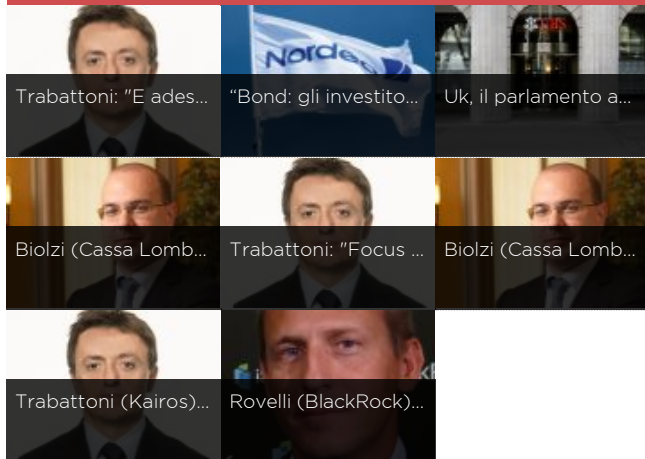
Trabattoni: "E ades...

Nordea

"Bond: gli investito...

UBS

Uk, il parlamento a...

Biolzi (Cassa Lomb...

Trabattoni: "Focus ...

Biolzi (Cassa Lomb...

Trabattoni (Kairos)...

Rovelli (BlackRock)...